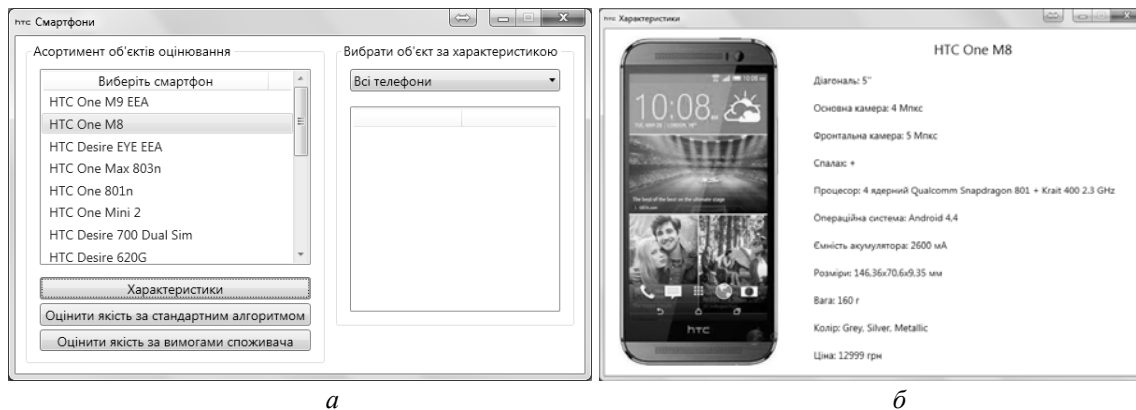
htc Смартфони

Асортимент об'єктів оцінювання

Виберіть смартфон
HTC One M9 EEA
HTC One M8
HTC Desire EYE EEA
HTC One Max 803n
HTC One 801n
HTC One Mini 2
HTC Desire 700 Dual Sim
HTC Desire 620G

Характеристики
Оцінити якість за стандартним алгоритмом
Оцінити якість за вимогами споживача

Вибрати об'єкт за характеристикою
Всі телефони

*а*

htc Характеристики

10:08

htc

HTC One M8

Діагональ: 5"
Основна камера: 4 Мпкс
Фронтальна камера: 5 Мпкс
Спалах: +
Процесор: 4 ядерний Qualcomm Snapdragon 801 + Krait 400 2.3 GHz
Операційна система: Android 4.4
Ємність акумулятора: 2600 мА
Розміри: 146,36x70,6x9,35 мм
Вага: 160 г
Колір: Grey, Silver, Metallic
Ціна: 12999 грн

*б*